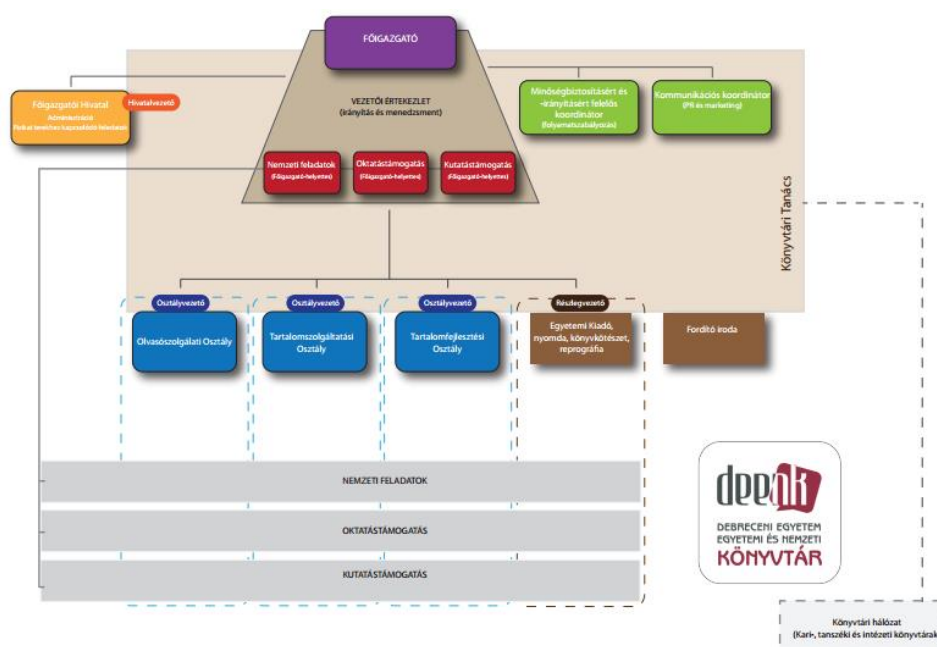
FŐIGAZGATÓ

Főigazgatói Hivatal
Adminisztráció
Párkat kerékhez kapcsolódó feladatok

Hivatalvezető

VEZETŐI ÉRTEKEZLET
(irányítás és menedzsment)

Nemzeti feladatok
(Főigazgató-helyettes)

Oktatástámogatás
(Főigazgató-helyettes)

Kutatástámogatás
(Főigazgató-helyettes)

Minőségbiztosításért és -irányításért felelős koordinátor
(folyamatszabályozás)

Kommunikációs koordinátor
(PR és marketing)

Könyvtári Tanács

Osztályvezető
Olvasószolgálati Osztály

Osztályvezető
Tartalomszolgáltatási Osztály

Osztályvezető
Tartalomfejlesztési Osztály

Részlegvezető
Egyetemi Kiadó, nyomda, könyvkötészet, reprográfia

Fordító iroda

NEMZETI FELADATOK

OKTATÁSTÁMOGATÁS

KUTATÁSTÁMOGATÁS

deenk
DEBRECENI EGYETEM
EGYETEMI ÉS NEMZETI
KÖNYVTÁR

Könyvtári hálózat
(Kari-, tanszéki és intézeti könyvtárak